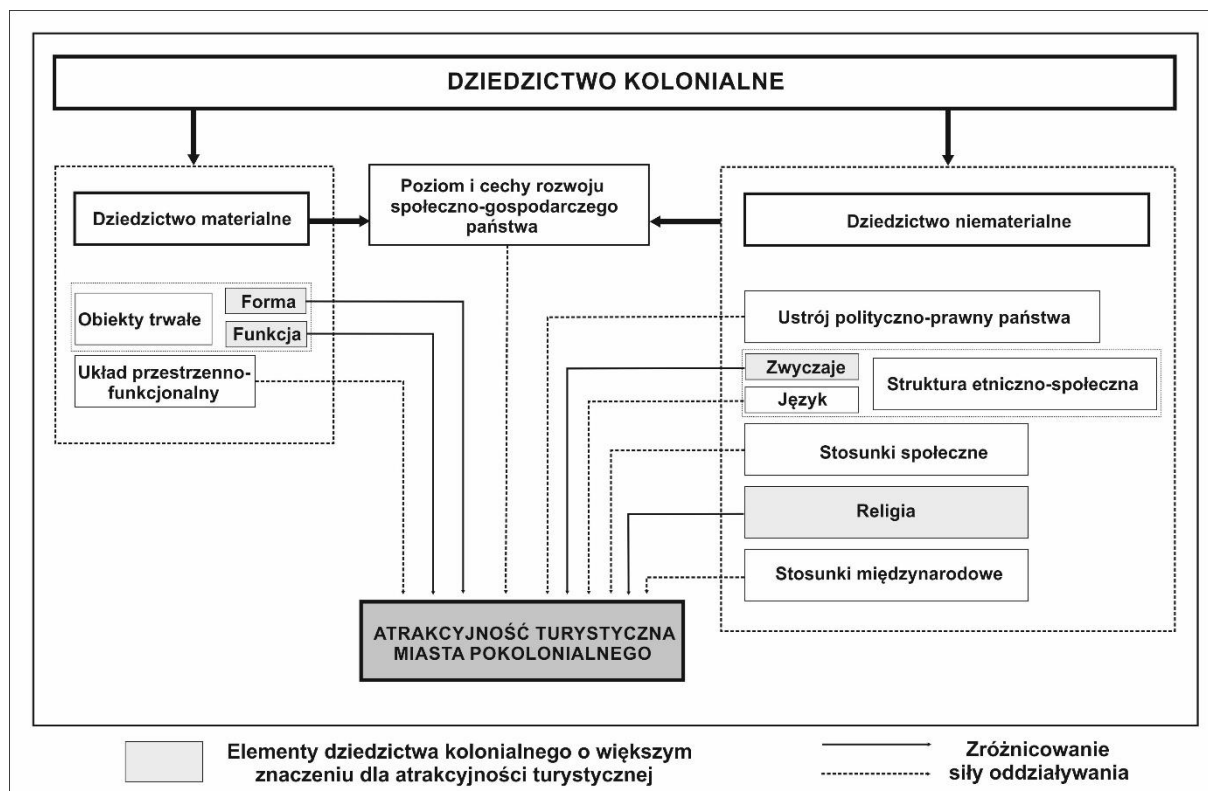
DZIEDZICTWO KOLONIALNE

Dziedzictwo materialne

Poziom i cechy rozwoju społeczno-gospodarczego państwa

Dziedzictwo niematerialne

Obiekty trwałe

Forma

Funkcja

Układ przestrzenno-funkcjonalny

Ustrój polityczno-prawny państwa

Zwyczaje

Język

Struktura etniczno-społeczna

Stosunki społeczne

Religia

Stosunki międzynarodowe

ATRAKCYJNOŚĆ TURYSTYCZNA MIASTA POKOLONIALNEGO

Elementy dziedzictwa kolonialnego o większym znaczeniu dla atrakcyjności turystycznej

Zróżnicowanie siły oddziaływania